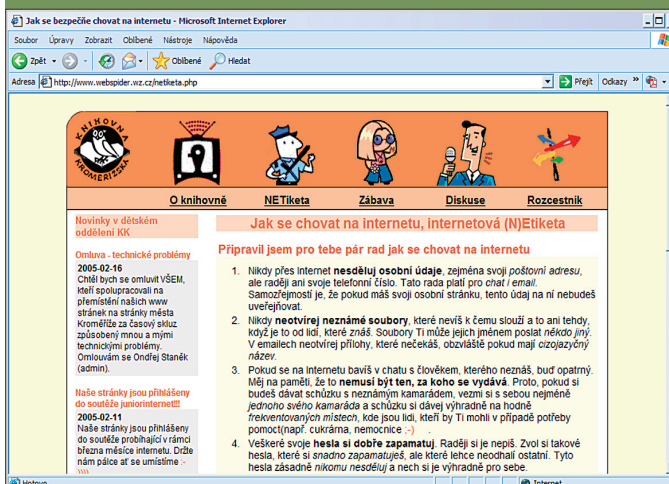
Jak se bezpečně chovat na internetu - Microsoft Internet Explorer

Soubor Úpravy Zobrazit Oblíbené Nástroje Nápověda

Zpět Oblíbené Hledat

Adresa http://www.webspider.wz.cz/netiketa.php

Přejít Odkazy

KNIHOVNA KROMĚŘÍŽSKA

O knihovně NETiketa Zábava Diskuse Rozcestník

Novinky v dětském oddělení KK

Omluva - technické problémy

2005-02-16
Chtěl bych se omluvit VŠEM, kteří spolupracovali na přemístění našich www stránek na stránky města Kroměříže za časový skluz způsobený mnou a mými technickými problémy. Omlouvám se Ondřej Staněk (admin).

Naše stránky jsou přihlášeny do soutěže juniorinternet!!!

2005-02-11
Naše stránky jsou přihlášeny do soutěže probíhající v rámci března měsíce internetu. Držte nám palce at se umístíme :-)))

Jak se chovat na internetu, internetová (N)Etiketa

Připravil jsem pro tebe pár rad jak se chovat na internetu

1. Nikdy přes Internet nesděluj osobní údaje, zejména svoji poštovní adresu, ale raději ani svoje telefonní číslo. Tato rada platí pro chat i email. Samozřejmostí je, že pokud máš svoji osobní stránku, tento údaj na ní nebudeš uveřejňovat.

2. Nikdy neotvírej neznámé soubory, které nevíš k čemu slouží a to ani tehdy, když je to od lidí, které znáš. Soubory Ti může jejich jménem poslat někdo jiný. V emailech neotvírej přílohy, které nečekáš, obzvláště pokud mají cizojazyčný název.

3. Pokud se na Internetu bavíš v chatu s člověkem, kterého neznáš, buď opatrný. Měj na paměti, že to nemusí být ten, za koho se vydává. Proto, pokud si budeš dávat schůzku s neznámým kamarádem, vezmi si s sebou nejméně jednoho svého kamaráda a schůzku si dávej výhradně na hodně frekventovaných místech, kde jsou lidi, kteří by Ti mohli v případě potřeby pomoct(např. cukrárna, nemocnice :-)

4. Veškeré svoje hesla si dobře zapamatuj. Raději si je nepiš. Zvol si taková hesla, které si snadno zapamatuješ, ale které lehce neodhalí ostatní. Tyto hesla zásadně nikomu nesděluj a nech si je výhradně pro sebe.

Hotovo Internet